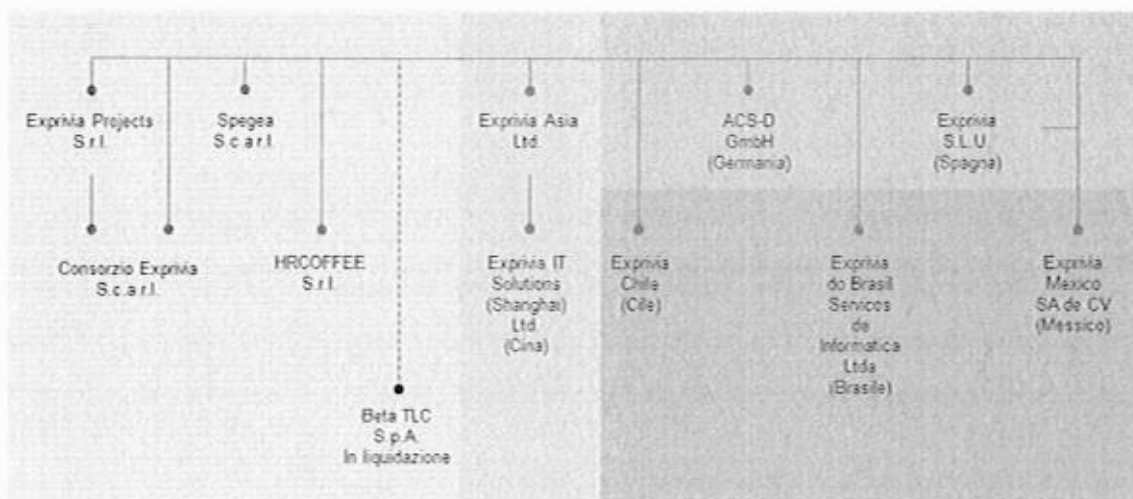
Exprivia Projects S.r.l.

Consorzio Exprivia S.c.a.r.l.

Spegea S.c.a r.l.

HRCOFFEE S.r.l.

Beta TLC S.p.A. In liquidazione

Exprivia Asia Ltd.

Exprivia IT Solutions (Shanghai) Ltd. (Cina)

Exprivia Chile (Cile)

ACS-D GmbH (Germania)

Exprivia do Brasil Servicos de Informatica Ltda (Brasile)

Exprivia S.L.U. (Spagna)

Exprivia Mexico SA de CV (Messico)